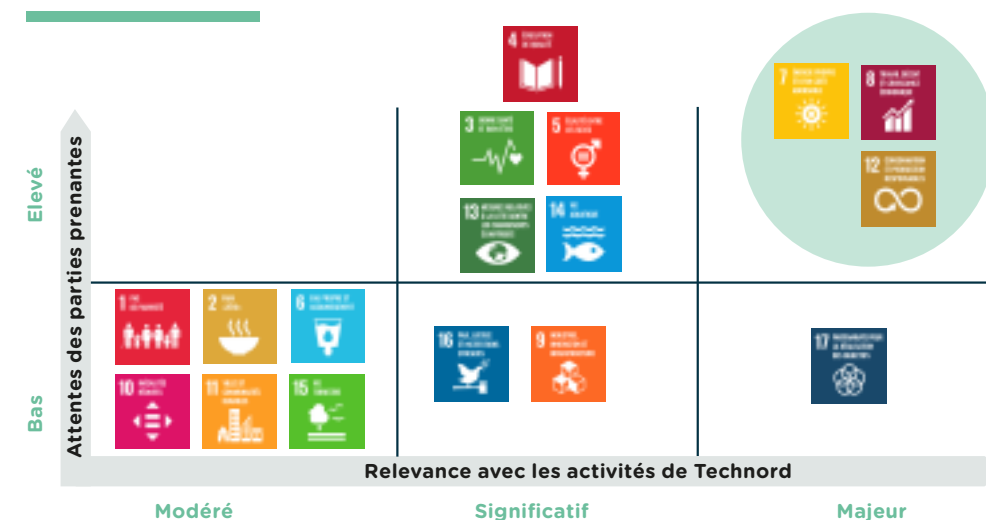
Elevé

Bas

Attentes des parties prenantes

4 ÉDUCATION DE QUALITÉ

3 BONNE SANTÉ ET BIEN-ÊTRE

5 ÉGALITÉ ENTRE LES SEXES

13 MESURES RELATIVES À LA LUTTE CONTRE LES CHANGEMENTS CLIMATIQUES

14 VIE AQUATIQUE

7 ÉNERGIE PROPRE ET D'UN COÛT ABORDABLE

8 TRAVAIL DÉCENT ET CROISSANCE ÉCONOMIQUE

12 CONSOMMATION ET PRODUCTION RESPONSABLES

1 PAS DE PAUVRETÉ

2 FAIM « ZÉRO »

6 EAU PROPRE ET ASSAINISSEMENT

10 INÉGALITÉS RÉDUITES

11 VILLES ET COMMUNAUTÉS DURABLES

15 VIE TERRESTRE

16 PAIX, JUSTICE ET INSTITUTIONS EFFICACES

9 INDUSTRIE, INNOVATION ET INFRASTRUCTURE

17 PARTENARIATS POUR LA RÉALISATION DES OBJECTIFS

Relevance avec les activités de Technord

Modéré

Significatif

Majeur